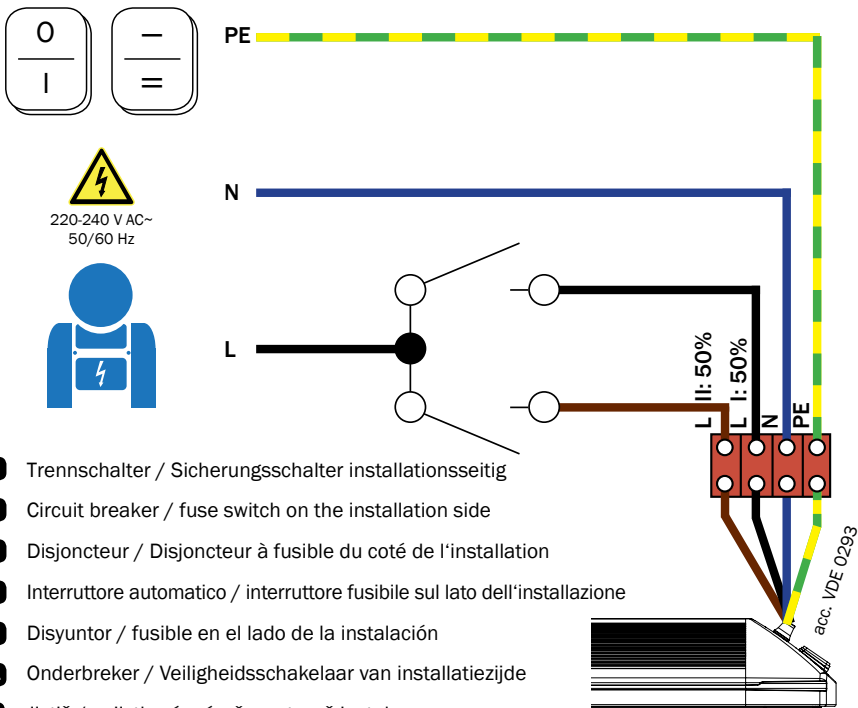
0
I
–
=
PE
N
L
220-240 V AC~
50/60 Hz
L II: 50%
L I: 50%
N
PE
acc. VDE 0293

Trennschalter / Sicherungsschalter installationsseitig
Circuit breaker / fuse switch on the installation side
Disjoncteur / Disjoncteur à fusible du coté de l'installation
Interruttore automatico / interruttore fusibile sul lato dell'installazione
Disyuntor / fusible en el lado de la instalación
Onderbreker / Veiligheidsschakelaar van installatiezijde
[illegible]